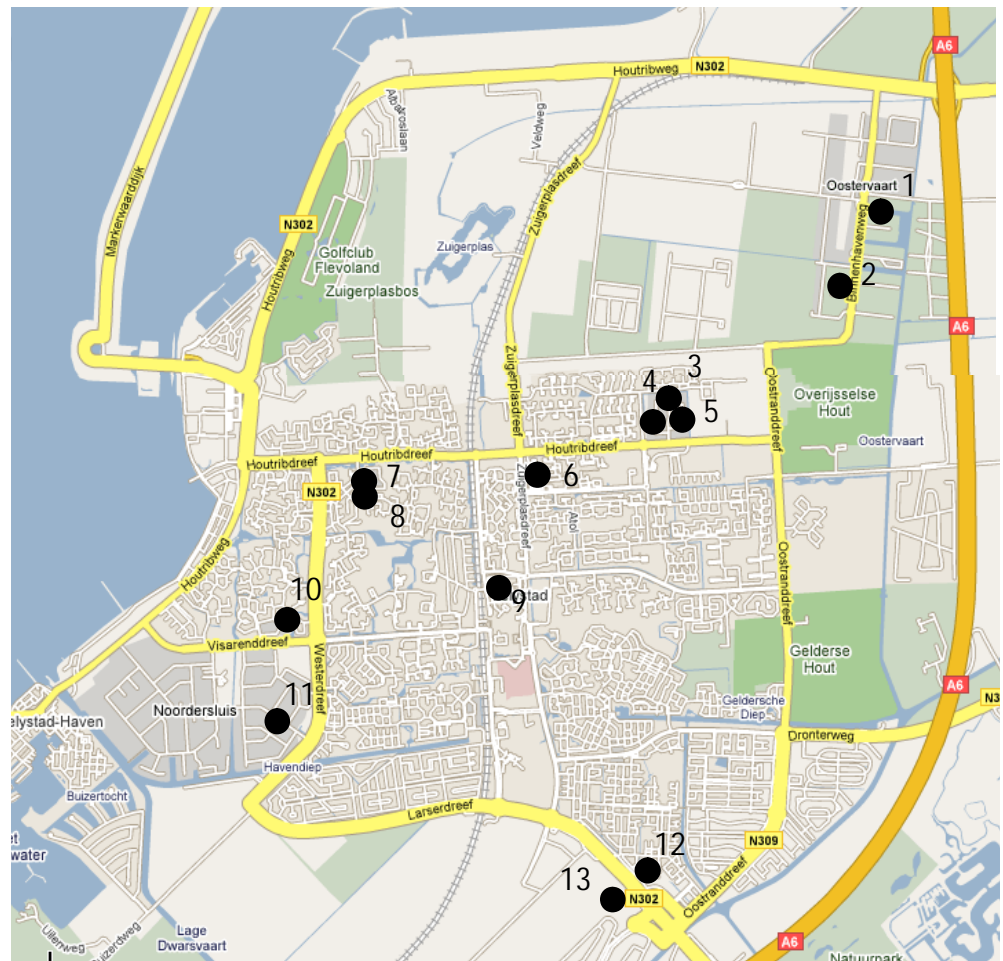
A6
Houtribweg
N302
Albatroslaan
Veldweg
Zuigerplasdreef
Oostervaart
1
Battenhavenweg
2
A6
Markerwaarddijk
N302
Golfclub Flevoland
Zuigerplas
Zuigerplasbos
Houtribweg
Zuigerplasdreef
3
4
5
Overijsselse Hout
Oostervaart
Oostranddreef
Houtribdreef
Houtribdreef
7
6
N302
8
Zuigerplasdreef
Atol
Houtribweg
10
9
stad
Visarenddreef
Westerdreef
Gelderse Hout
11
A6
Noordersluis
Geldersche Diep
N3
elystad-Haven
Dronterweg
Havendiep
Buizertocht
Larserdreef
N309
12
et
water
13
N302
Oostranddreef
Lage Dwarsvaart
Buizerdweg
Ullerweg
A6
Natuurpark